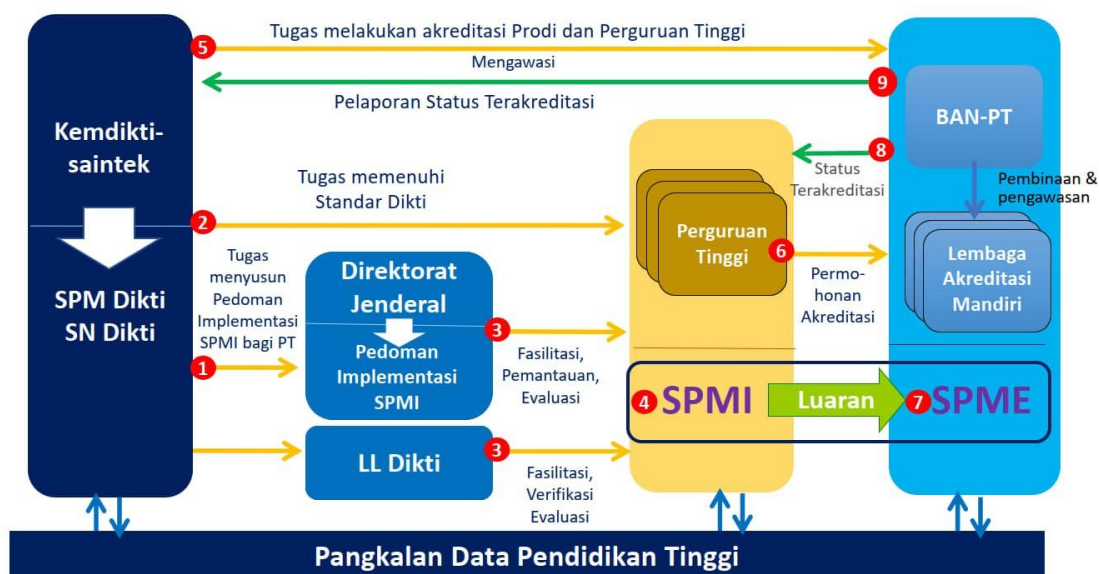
5 Tugas melakukan akreditasi Prodi dan Perguruan Tinggi

Mengawasi

9

Pelaporan Status Terakreditasi

Kemdikti-saintek

SPM Dikti
SN Dikti

Tugas memenuhi Standar Dikti

2

Tugas menyusun Pedoman Implementasi SPMI bagi PT

1

Direktorat Jenderal

Pedoman Implementasi SPMI

3

Fasilitasi, Pemantauan, Evaluasi

LL Dikti

3

Fasilitasi, Verifikasi Evaluasi

Perguruan Tinggi

6

Permo-honan Akreditasi

8

Status Terakreditasi

BAN-PT

Pembinaan & pengawasan

Lembaga Akreditasi Mandiri

4 SPMI

Luaran

7 SPME

Pangkalan Data Pendidikan Tinggi